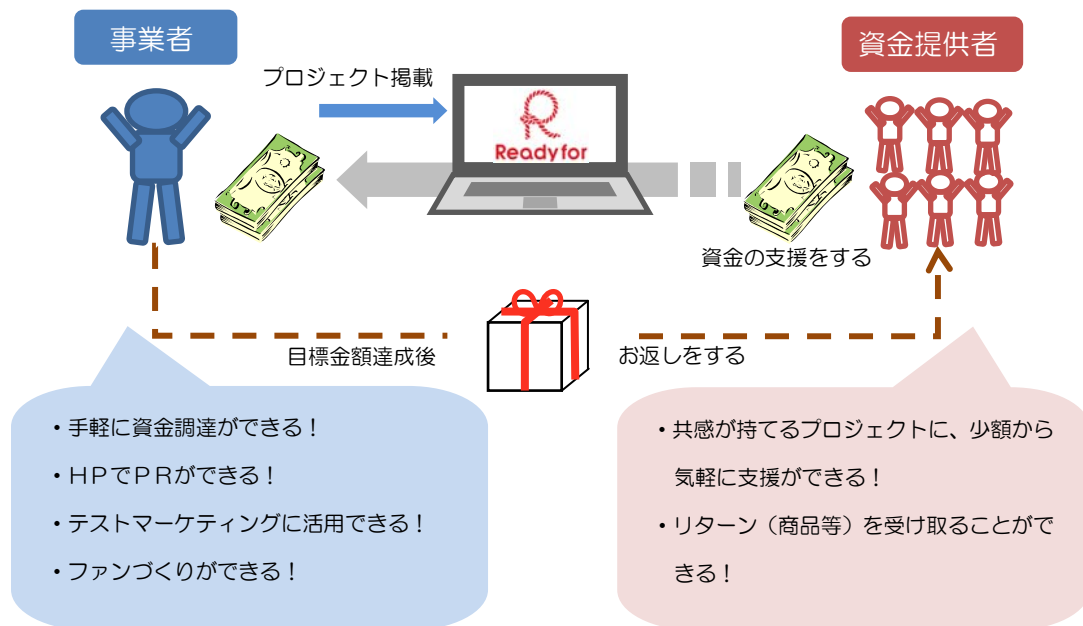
事業者

資金提供者

プロジェクト掲載

Readyfor

資金の支援をする

目標金額達成後

お返しをする

・手軽に資金調達ができる！
・ＨＰでＰＲができる！
・テストマーケティングに活用できる！
・ファンづくりができる！

・共感が持てるプロジェクトに、少額から気軽に支援ができる！
・リターン（商品等）を受け取ることができる！